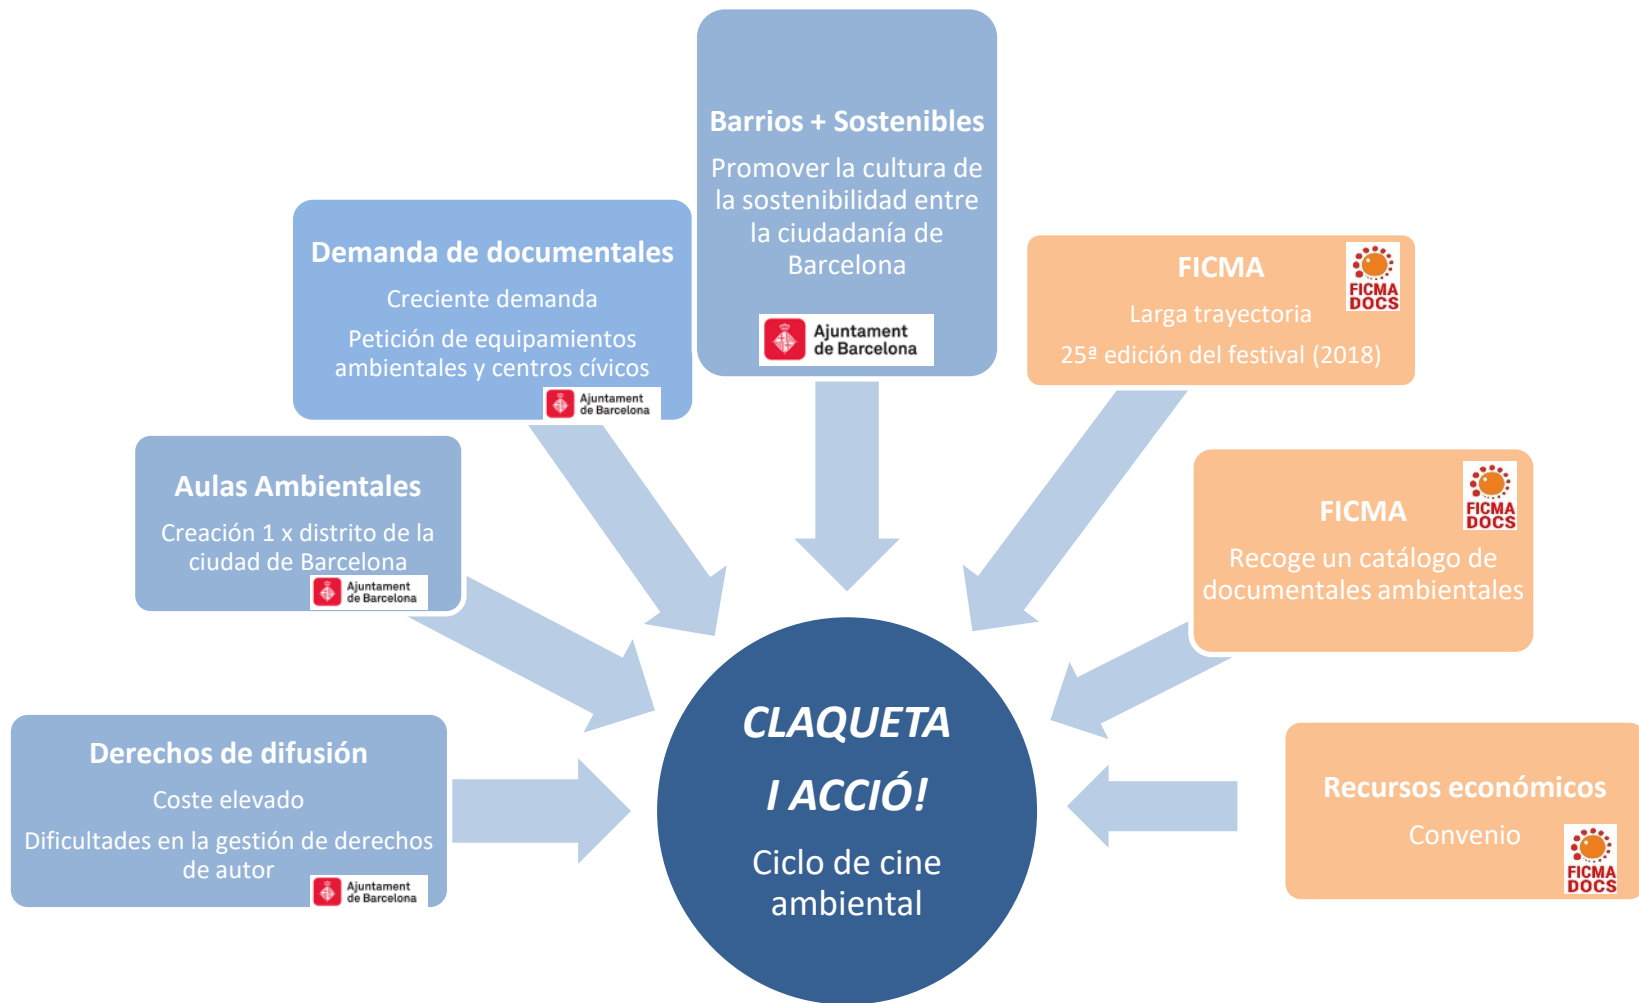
Barrios + Sostenibles

Promover la cultura de la sostenibilidad entre la ciudadanía de Barcelona

Ajuntament de Barcelona

Demanda de documentales

Creciente demanda

Petición de equipamientos ambientales y centros cívicos

Ajuntament de Barcelona

FICMA

FICMA DOCS

Larga trayectoria

25ª edición del festival (2018)

Aulas Ambientales

Creación 1 x distrito de la ciudad de Barcelona

Ajuntament de Barcelona

FICMA

FICMA DOCS

Recoge un catálogo de documentales ambientales

Derechos de difusión

Coste elevado

Dificultades en la gestión de derechos de autor

Ajuntament de Barcelona

CLAQUETA

I ACCIÓ!

Ciclo de cine ambiental

Recursos económicos

Convenio

FICMA DOCS